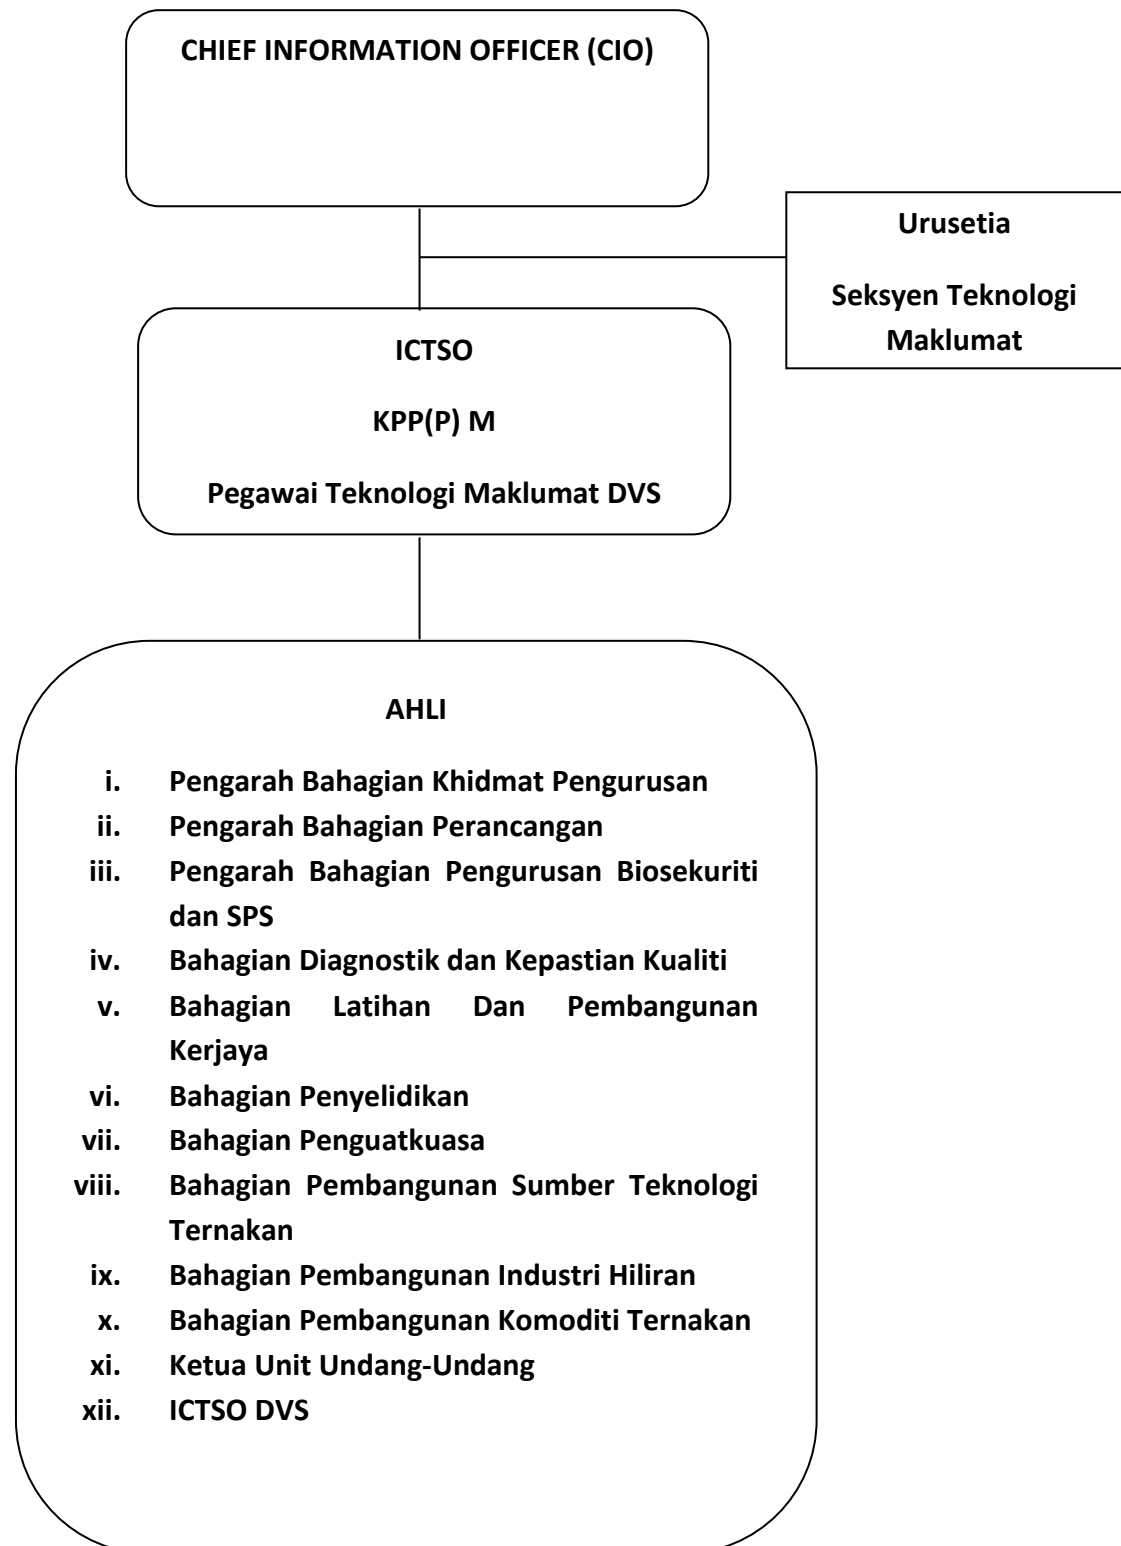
CHIEF INFORMATION OFFICER (CIO)

Urusetia

Seksyen Teknologi Maklumat

ICTSO

KPP(P) M

Pegawai Teknologi Maklumat DVS

AHLI

i. Pengarah Bahagian Khidmat Pengurusan
ii. Pengarah Bahagian Perancangan
iii. Pengarah Bahagian Pengurusan Biosekuriti dan SPS
iv. Bahagian Diagnostik dan Kepastian Kualiti
v. Bahagian Latihan Dan Pembangunan Kerjaya
vi. Bahagian Penyelidikan
vii. Bahagian Penguatkuasa
viii. Bahagian Pembangunan Sumber Teknologi Ternakan
ix. Bahagian Pembangunan Industri Hiliran
x. Bahagian Pembangunan Komoditi Ternakan
xi. Ketua Unit Undang-Undang
xii. ICTSO DVS